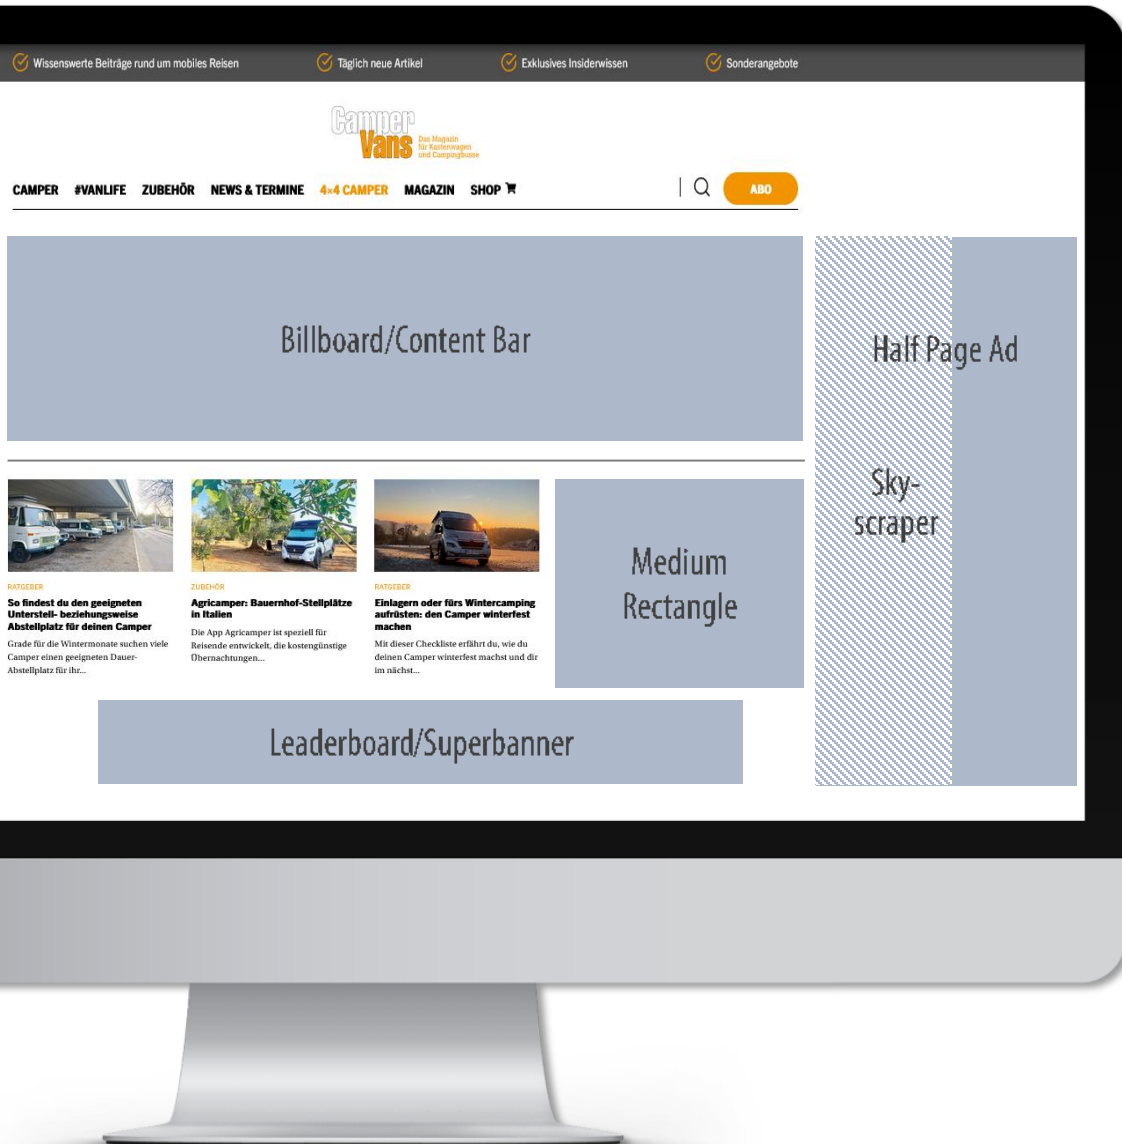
Wissenswerte Beiträge rund um mobiles Reisen Täglich neue Artikel Exklusives Insiderwissen Sonderangebote

Camper Vans Das Magazin für Kastenwagen und Campingbusse

CAMPER #VANLIFE ZUBEHÖR NEWS & TERMINE 4×4 CAMPER MAGAZIN SHOP

ABO

Billboard/Content Bar

Half Page Ad

Sky-scraper

RATGEBER
So findest du den geeigneten Unterstell- beziehungsweise Abstellplatz für deinen Camper
Grade für die Wintermonate suchen viele Camper einen geeigneten Dauer-Abstellplatz für ihr...

ZUBEHÖR
Agricamper: Bauernhof-Stellplätze in Italien
Die App Agricamper ist speziell für Reisende entwickelt, die kostengünstige Übernachtungen...

RATGEBER
Einlagern oder fürs Wintercamping aufrüsten: den Camper winterfest machen
Mit dieser Checkliste erfährt du, wie du deinen Camper winterfest machst und dir im nächst...

Medium Rectangle

Leaderboard/Superbanner